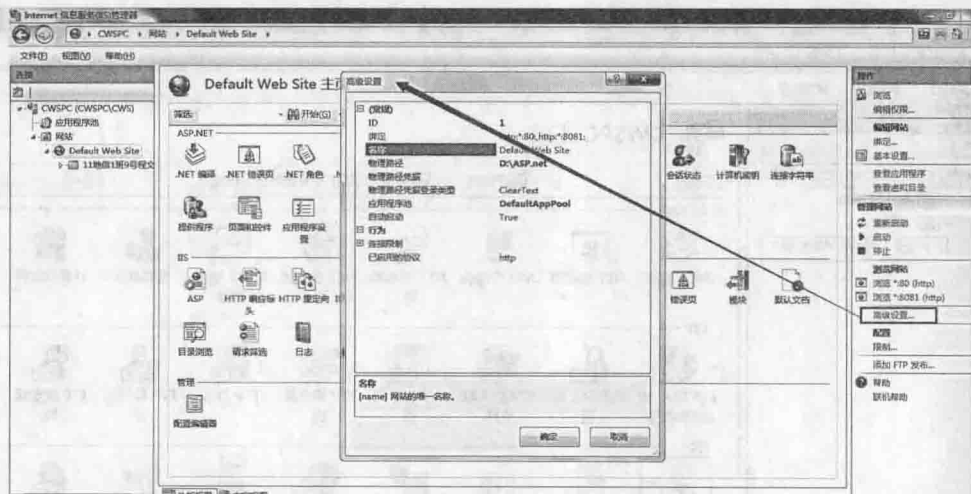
Internet 信息服务(IIS)管理器
CWSPC ▸ 网站 ▸ Default Web Site ▸
文件(F) 视图(V) 帮助(H)
连接
CWSPC (CWSPC\CWS)
应用程序池
网站
Default Web Site
11物信1班9号程文
Default Web Site 主页
筛选:
开始(G)
ASP.NET
.NET 编译
.NET 错误页
.NET 角色
提供程序
页面和控件
应用程序设置
IIS
ASP
HTTP 响应标头
HTTP 重定向
目录浏览
请求筛选
日志
管理
配置编辑器
会话状态
计算机密钥
连接字符串
错误页
模块
默认文档
高级设置
(常规)
ID
1
绑定
http:*:80,http:*:8081:
名称
Default Web Site
物理路径
D:\ASP.net
物理路径凭据
物理路径凭据登录类型
ClearText
应用程序池
DefaultAppPool
自动启动
True
行为
连接限制
已启用的协议
http
名称
[name] 网站的唯一名称。
确定
取消
操作
浏览
编辑权限...
编辑网站
绑定...
基本设置...
查看应用程序
查看虚拟目录
管理网站
重新启动
启动
停止
浏览网站
浏览 *:80 (http)
浏览 *:8081 (http)
高级设置...
配置
限制...
添加 FTP 发布...
帮助
联机帮助
功能视图
内容视图